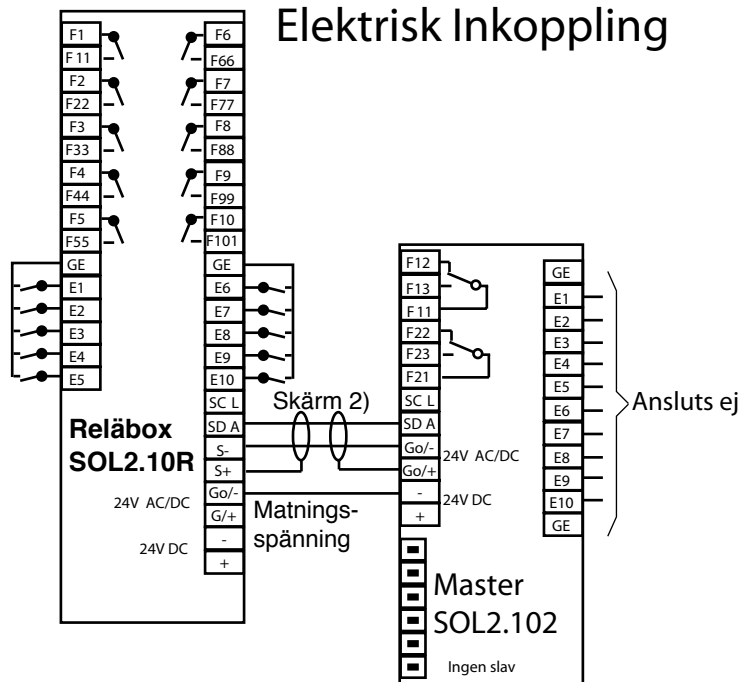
Elektrisk Inkoppling

F1
F11
F2
F22
F3
F33
F4
F44
F5
F55
GE
E1
E2
E3
E4
E5

F6
F66
F7
F77
F8
F88
F9
F99
F10
F101
GE
E6
E7
E8
E9
E10
SC L
SD A
S-
S+
Go/-
G/+
-
+

Reläbox
SOL2.10R

24V AC/DC

24V DC

Skärm 2)

Matnings-
spänning

F12
F13
F11
F22
F23
F21
SC L
SD A
Go/-
Go/+
-
+

24V AC/DC
24V DC

GE
E1
E2
E3
E4
E5
E6
E7
E8
E9
E10
GE

Ansluts ej

Master
SOL2.102
Ingen slav